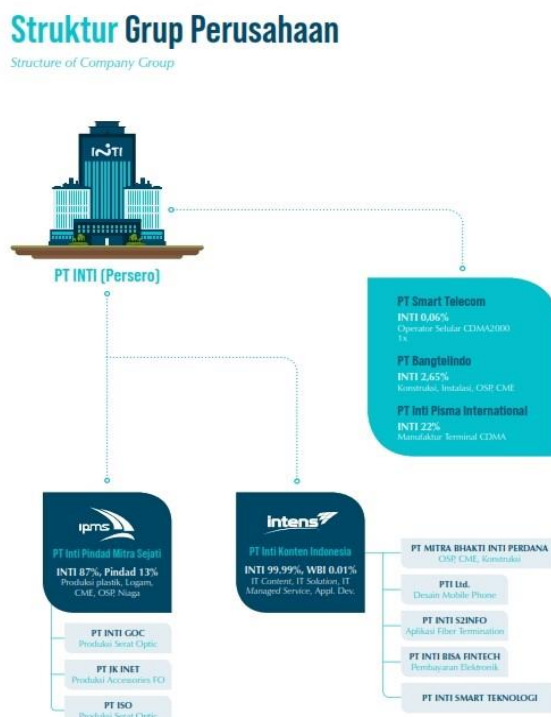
Struktur Grup Perusahaan

Structure of Company Group

INTI

PT INTI (Persero)

PT Smart Telecom
INTI 0,06%
Operator Selular CDMA2000 1x

PT Bangtelindo
INTI 2,65%
Konstruksi, Instalasi, OSP, CME

PT Inti Pisma International
INTI 22%
Manufaktur Terminal CDMA

ipms

PT Inti Pindad Mitra Sejati
INTI 87%, Pindad 13%
Produksi plastik, Logam, CME, OSP, Niaga

PT INTI GOC
Produksi Serat Optic

PT IK INET
Produksi Accesories FO

PT ISO
Produksi Serat Optic

intens

PT Inti Konten Indonesia
INTI 99.99%, WBI 0.01%
IT Content, IT Solution, IT Managed Service, Appl. Dev.

PT MITRA BHAKTI INTI PERDANA
OSP, CME, Konstruksi

PTI Ltd.
Desain Mobile Phone

PT INTI S2INFO
Aplikasi Fiber Termination

PT INTI BISA FINTECH
Pembayaran Elektronik

PT INTI SMART TEKNOLOGI